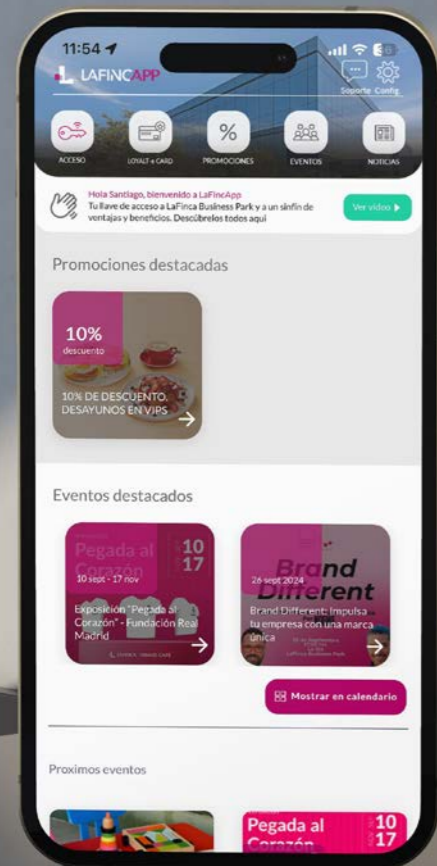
11:54

LAFINCAPP

Soporte Config.

ACCESO

LOYALT-e CARD

%

PROMOCIONES

EVENTOS

NOTICIAS

Hola Santiago, bienvenido a LaFincApp
Tu llave de acceso a LaFinca Business Park y a un sinfín de ventajas y beneficios. Descúbrelos todos aquí

Ver vídeo

Promociones destacadas

10%
descuento

10% DE DESCUENTO, DESAYUNOS EN VIPS

Eventos destacados

Pegada al Corazón
10
17
10 sept - 17 nov
Exposición "Pegada al Corazón" - Fundación Real Madrid

Brand Different
26 sept 2024
Brand Different: Impulsa tu empresa con una marca única

Mostrar en calendario

Proximos eventos

Pegada al Corazón
10
17